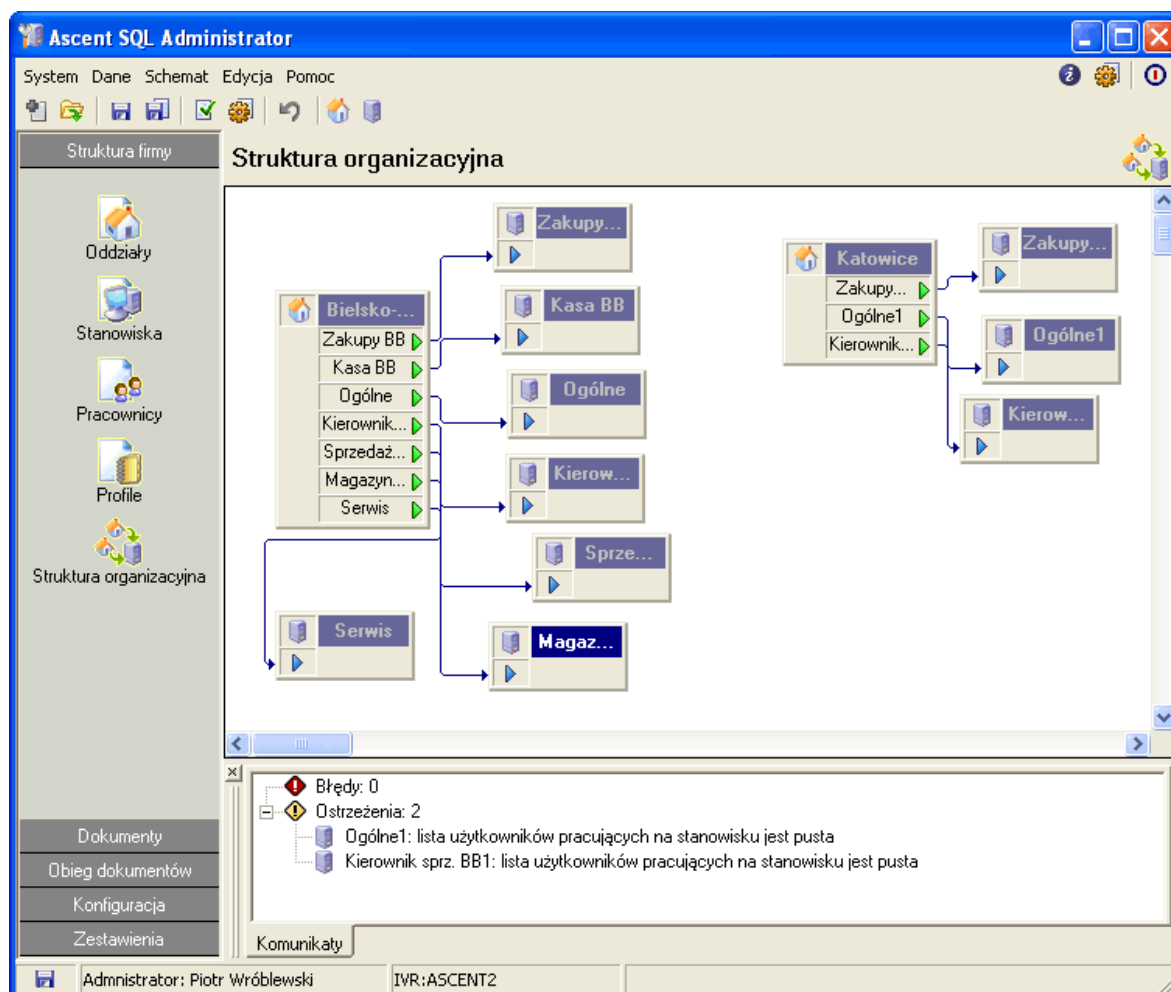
Ascent SQL Administrator

System Dane Schemat Edycja Pomoc

Struktura firmy

Oddziały

Stanowiska

Pracownicy

Profile

Struktura organizacyjna

Struktura organizacyjna

Zakupy...

Bielsko-...
Zakupy BB
Kasa BB
Ogólne
Kierownik...
Sprzedaż...
Magazyn...
Serwis

Kasa BB

Ogólne

Kierow...

Sprze...

Serwis

Magaz...

Katowice
Zakupy...
Ogólne1
Kierownik...

Zakupy...

Ogólne1

Kierow...

Błędy: 0
Ostrzeżenia: 2
Ogólne1: lista użytkowników pracujących na stanowisku jest pusta
Kierownik sprz. BB1: lista użytkowników pracujących na stanowisku jest pusta

Komunikaty

Dokumenty
Obieg dokumentów
Konfiguracja
Zestawienia

Administrator: Piotr Wróblewski
IVR:ASCENT2